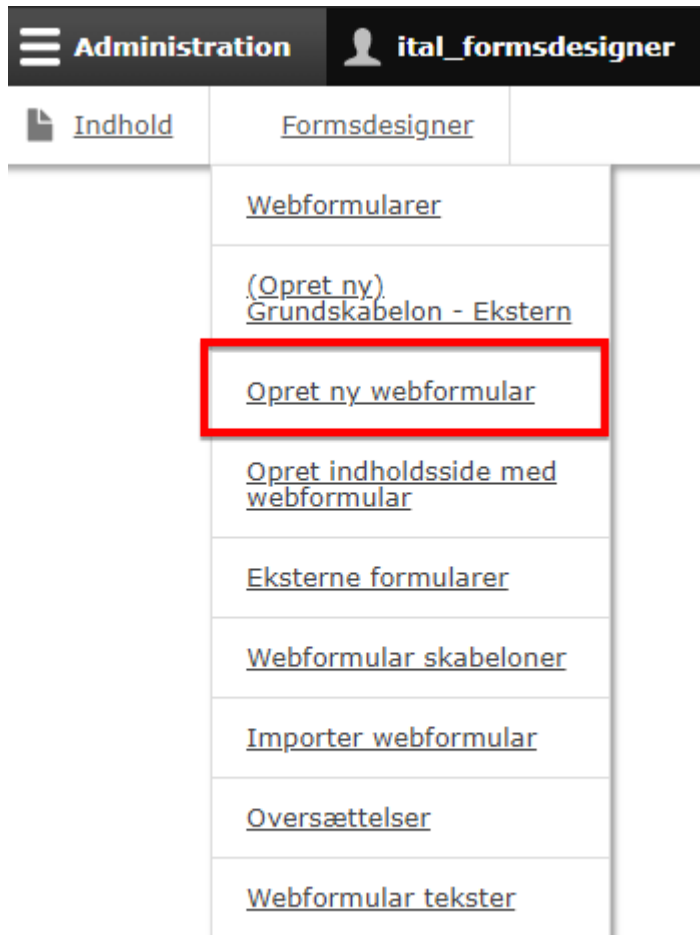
Administration
ital_formsdesigner

Indhold
Formsdesigner

Webformularer

(Opret ny) Grundskabelon - Ekstern

Opret ny webformular

Opret indholdsside med webformular

Eksterne formularer

Webformular skabeloner

Importer webformular

Oversættelser

Webformular tekster